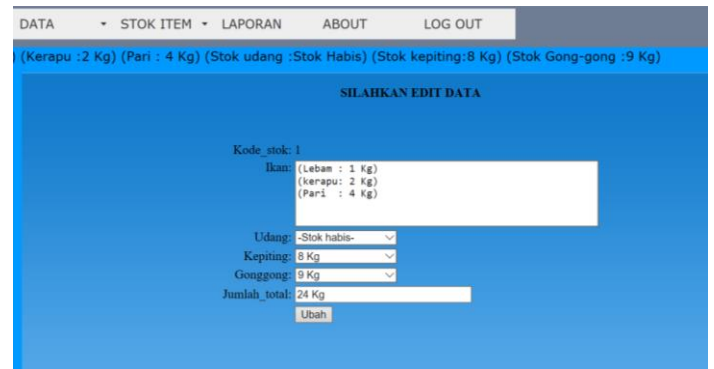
DATA ▾ STOK ITEM ▾ LAPORAN ABOUT LOG OUT

) (Kerapu :2 Kg) (Pari : 4 Kg) (Stok udang :Stok Habis) (Stok kepiting:8 Kg) (Stok Gong-gong :9 Kg)

SILAHKAN EDIT DATA

Kode_stok: 1
Ikan: (Lebam : 1 Kg)
(kerapu: 2 Kg)
(Pari : 4 Kg)
Udang: -Stok habis-
Kepiting: 8 Kg
Gonggong: 9 Kg
Jumlah_total: 24 Kg
Ubah